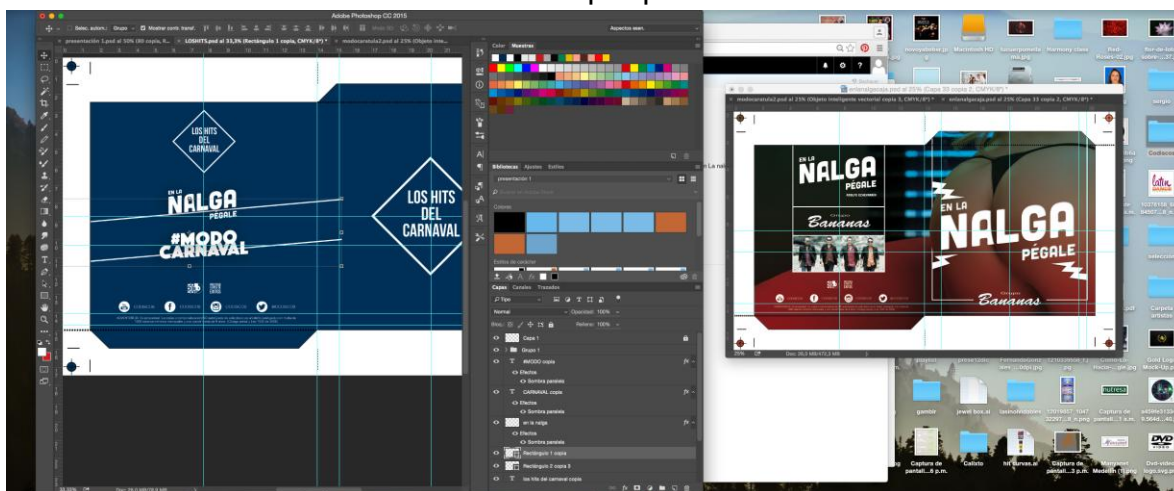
Adobe Photoshop CC 2015

presentación 1.psd al 10% (90 copia, R...
LOSHITS.psd al 33,3% (Rectángulo 1 copia, CMYK/8*) *
modocarnaval.psd al 25% (Objeto inte...

LOS HITS DEL CARNAVAL

EN LA NALGA PÉGALE

#MODO CARNAVAL

LOS HITS DEL CARNAVAL

Color Muestras

Bibliotecas Ajustes Estilos

presentación 1

Colores

Estilos de carácter

Capas Canales Trazados

Tipo

Normal Opacidad: 100%

Bloq.: Relleno: 100%

Capa 1

Grupo 1

#MODO copia

Efectos

Sombra paralela

CARNAVAL copia

Efectos

Sombra paralela

en la nalga

Efectos

Sombra paralela

Rectángulo 1 copia

Rectángulo 2 copia 3

los hits del carnaval copia

33,33%

modocarnaval.psd al 25% (Objeto inteligente vectorial copia 3, CMYK/8*) *
enlanalgacaja.psd al 25% (Capa 33 copia 2, CMYK/8*) *

EN LA NALGA PÉGALE

Grupo Bananas

EN LA NALGA PÉGALE

Grupo Bananas

25%

Doc: 30,0 MB/473,2 MB

Aspectos esen.

Macintosh HD

Harmony class

sergio

Codiseno

latin

Carpeta artista

Gold Logo Mock-Up.psd

gambir

jewel box.ai

Captura de pantall...6 p.m.

Calisto

hit curvas.ai

Captura de pantall...3 p.m.

Dvd-video logo.svg.png